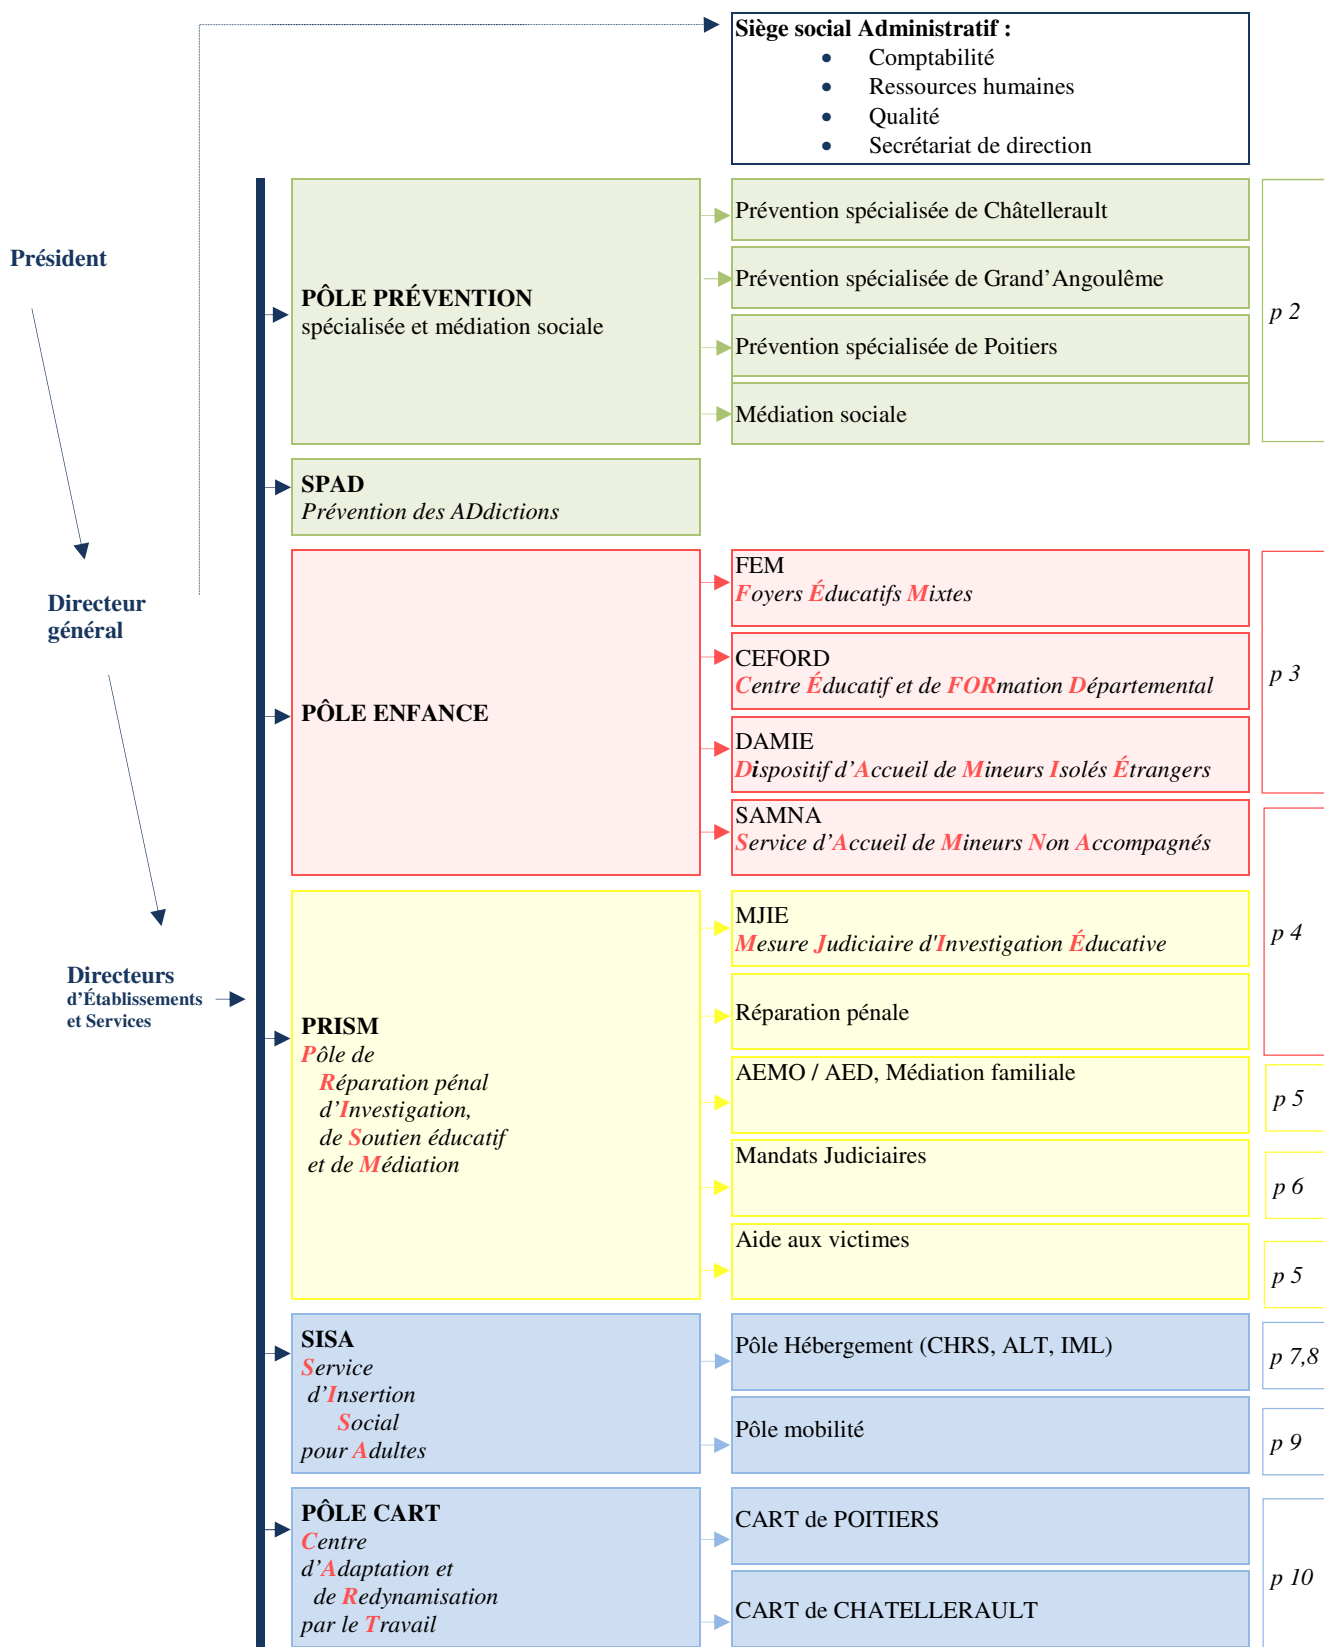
Siège social Administratif :
- Comptabilité
- Ressources humaines
- Qualité
- Secrétariat de direction

Président

Directeur général

Directeurs d'Établissements et Services

PÔLE PRÉVENTION spécialisée et médiation sociale

Prévention spécialisée de Châtellerault

Prévention spécialisée de Grand'Angoulême

Prévention spécialisée de Poitiers

Médiation sociale

p 2

SPAD
Prévention des ADdictions

PÔLE ENFANCE

FEM
Foyers Éducatifs Mixtes

CEFORD
Centre Éducatif et de FORmation Départemental

DAMIE
Dispositif d'Accueil de Mineurs Isolés Étrangers

SAMNA
Service d'Accueil de Mineurs Non Accompagnés

p 3

PRISM
Pôle de Réparation pénal d'Investigation, de Soutien éducatif et de Médiation

MJIE
Mesure Judiciaire d'Investigation Éducative

Réparation pénale

p 4

AEMO / AED, Médiation familiale

p 5

Mandats Judiciaires

p 6

Aide aux victimes

p 5

SISA
Service d'Insertion Social pour Adultes

Pôle Hébergement (CHRS, ALT, IML)

p 7,8

Pôle mobilité

p 9

PÔLE CART
Centre d'Adaptation et de Redynamisation par le Travail

CART de POITIERS

CART de CHATELLERAULT

p 10